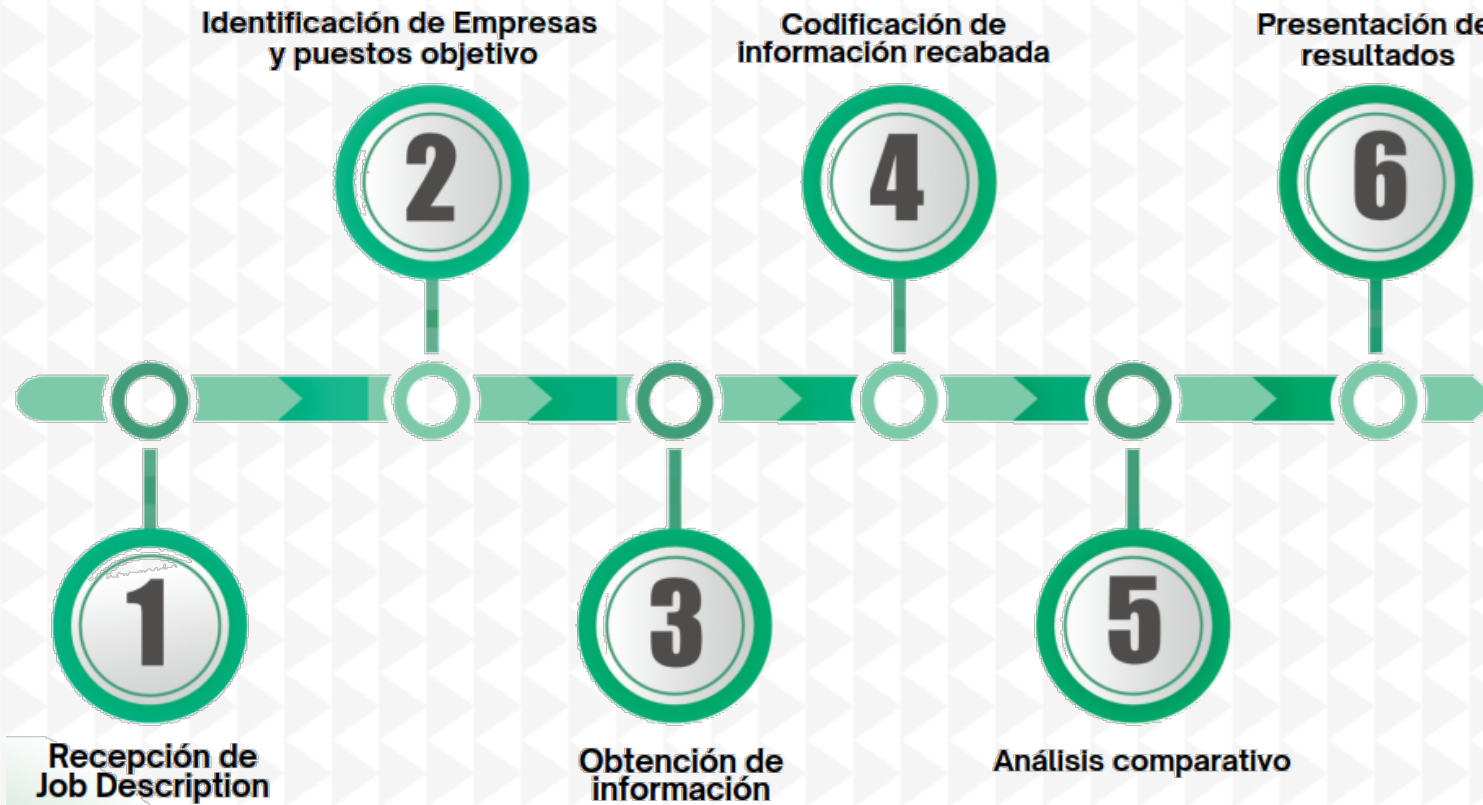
1
Recepción de Job Description

2
Identificación de Empresas y puestos objetivo

3
Obtención de información

4
Codificación de información recabada

5
Análisis comparativo

6
Presentación de resultados